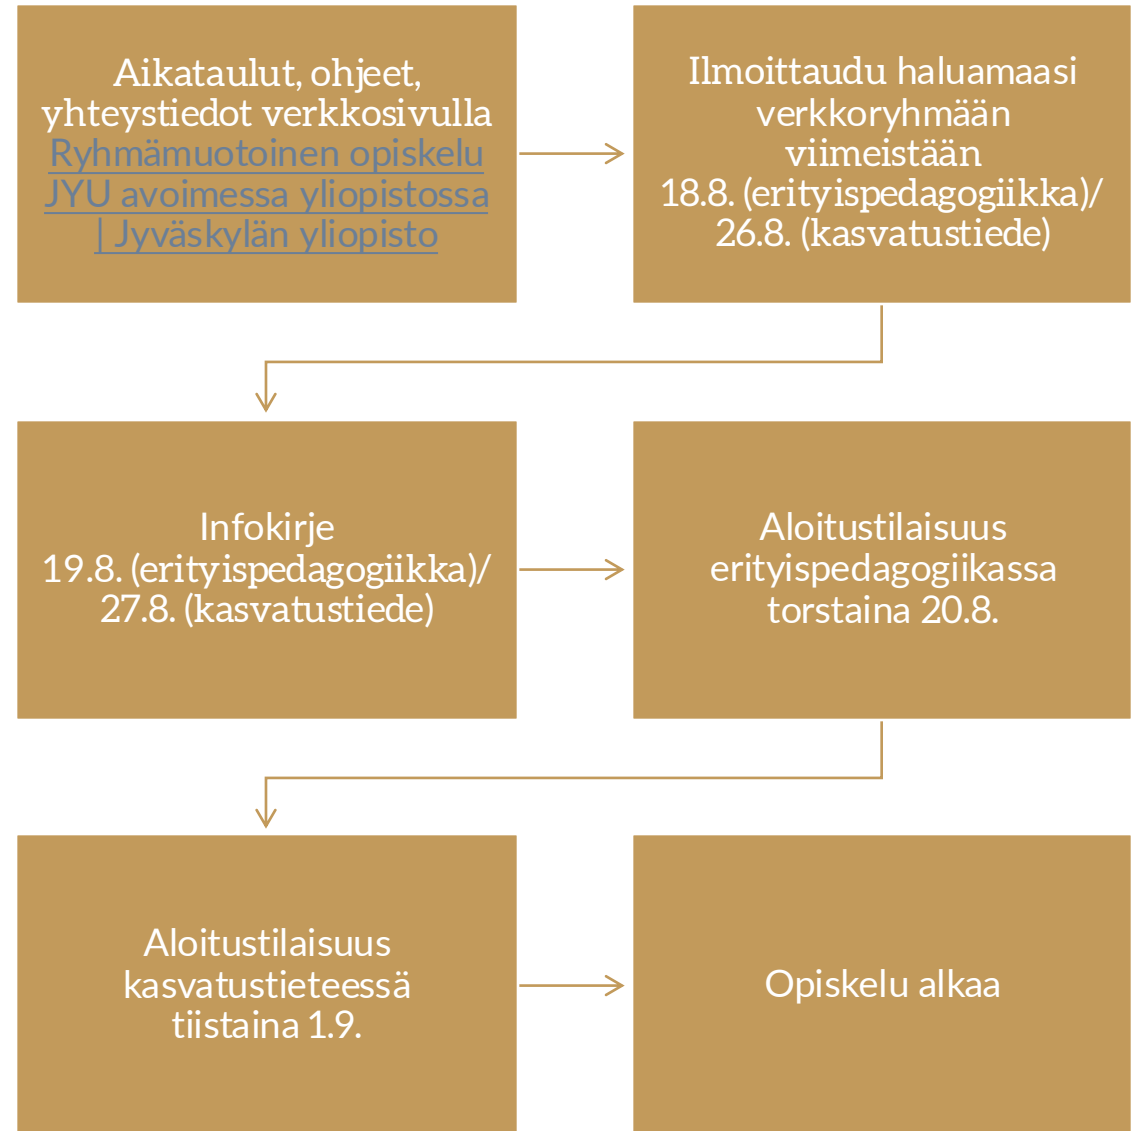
Aikataulut, ohjeet, yhteystiedot verkkosivulla Ryhmämuotoinen opiskelu JYU avoimessa yliopistossa | Jyväskylän yliopisto

Ilmoittaudu haluamaasi verkkoryhmään viimeistään 18.8. (erityispedagogiikka)/ 26.8. (kasvatustiede)

Infokirje 19.8. (erityispedagogiikka)/ 27.8. (kasvatustiede)

Aloitustilaisuus erityispedagogiikassa torstaina 20.8.

Aloitustilaisuus kasvatustieteessä tiistaina 1.9.

Opiskelu alkaa